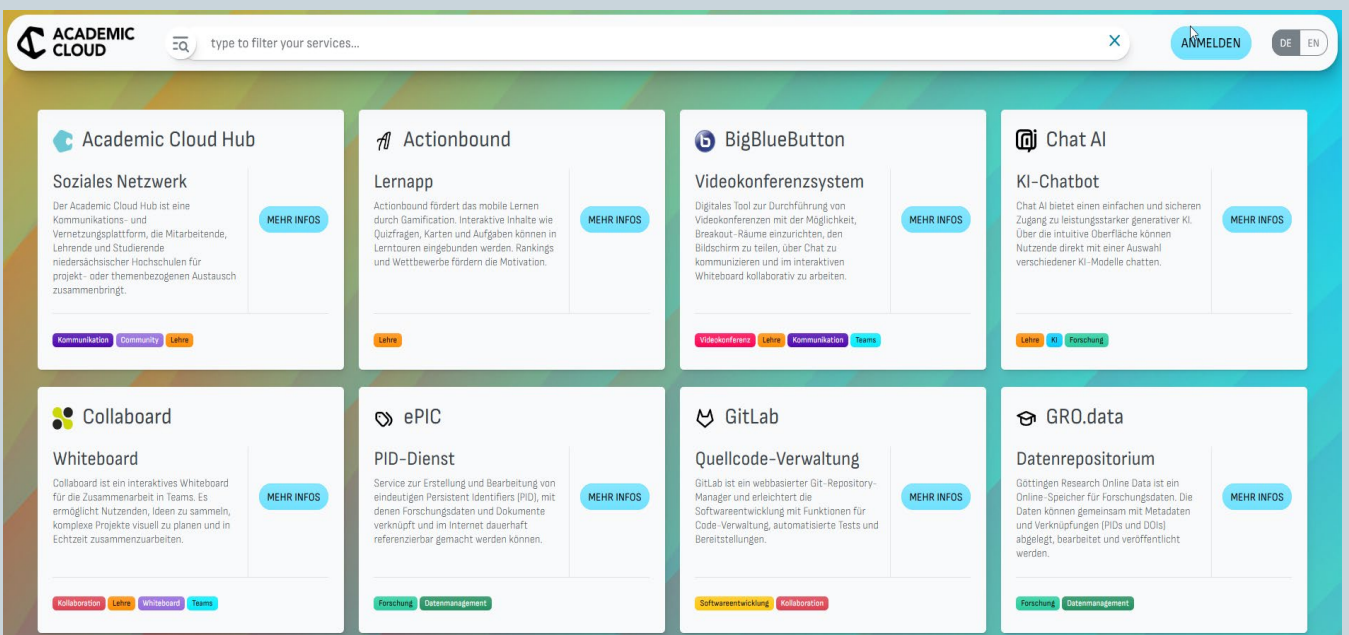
ACADEMIC CLOUD

type to filter your services...

×

ANMELDEN

DE EN

Academic Cloud Hub

Soziales Netzwerk

Der Academic Cloud Hub ist eine Kommunikations- und Vernetzungsplattform, die Mitarbeitende, Lehrende und Studierende niedersächsischer Hochschulen für projekt- oder themenbezogenen Austausch zusammenbringt.

MEHR INFOS

Kommunikation Community Lehre

Actionbound

Lernapp

Actionbound fördert das mobile Lernen durch Gamification. Interaktive Inhalte wie Quizfragen, Karten und Aufgaben können in Lerntouren eingebunden werden. Rankings und Wettbewerbe fördern die Motivation.

MEHR INFOS

Lehre

BigBlueButton

Videokonferenzsystem

Digitales Tool zur Durchführung von Videokonferenzen mit der Möglichkeit, Breakout-Räume einzurichten, den Bildschirm zu teilen, über Chat zu kommunizieren und im interaktiven Whiteboard kollaborativ zu arbeiten.

MEHR INFOS

Videokonferenz Lehre Kommunikation Teams

Chat AI

KI-Chatbot

Chat AI bietet einen einfachen und sicheren Zugang zu leistungsstarker generativer KI. Über die intuitive Oberfläche können Nutzende direkt mit einer Auswahl verschiedener KI-Modelle chatten.

MEHR INFOS

Lehre KI Forschung

Collaboard

Whiteboard

Collaboard ist ein interaktives Whiteboard für die Zusammenarbeit in Teams. Es ermöglicht Nutzenden, Ideen zu sammeln, komplexe Projekte visuell zu planen und in Echtzeit zusammenzuarbeiten.

MEHR INFOS

Kollaboration Lehre Whiteboard Teams

ePIC

PID-Dienst

Service zur Erstellung und Bearbeitung von eindeutigen Persistent Identifiers (PID), mit denen Forschungsdaten und Dokumente verknüpft und im Internet dauerhaft referenzierbar gemacht werden können.

MEHR INFOS

Forschung Datenmanagement

GitLab

Quellcode-Verwaltung

GitLab ist ein webbasierter Git-Repository-Manager und erleichtert die Softwareentwicklung mit Funktionen für Code-Verwaltung, automatisierte Tests und Bereitstellungen.

MEHR INFOS

Softwareentwicklung Kollaboration

GRO.data

Datenrepositorium

Göttingen Research Online Data ist ein Online-Speicher für Forschungsdaten. Die Daten können gemeinsam mit Metadaten und Verknüpfungen (PIDs und DOIs) abgelegt, bearbeitet und veröffentlicht werden.

MEHR INFOS

Forschung Datenmanagement